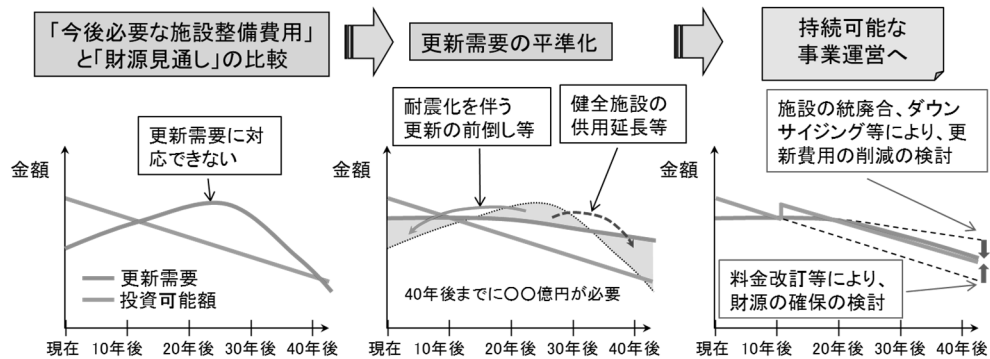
「今後必要な施設整備費用」と「財源見通し」の比較

更新需要の平準化

持続可能な事業運営へ

金額

更新需要に対応できない

更新需要
投資可能額

現在 10年後 20年後 30年後 40年後

金額

耐震化を伴う更新の前倒し等

健全施設の供用延長等

40年後までに○○億円が必要

現在 10年後 20年後 30年後 40年後

金額

施設の統廃合、ダウンサイジング等により、更新費用の削減の検討

料金改訂等により、財源の確保の検討

現在 10年後 20年後 30年後 40年後